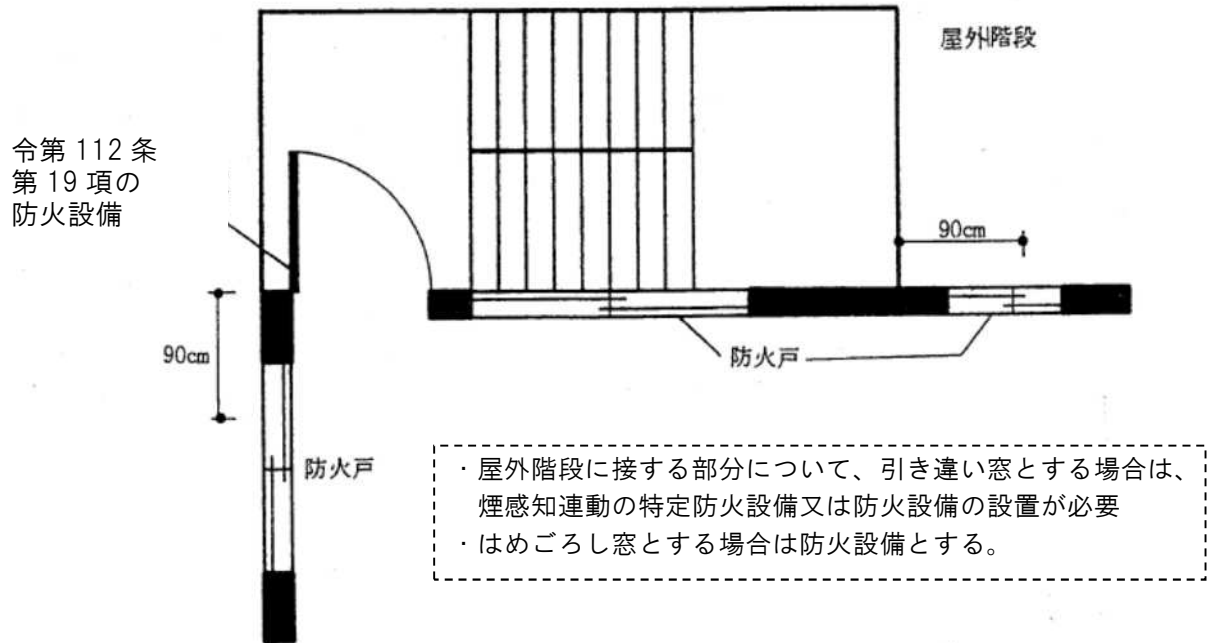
屋外階段

令第 112 条
第 19 項の
防火設備

90cm

90cm

防火戸

防火戸

・屋外階段に接する部分について、引き違い窓とする場合は、煙感知連動の特定防火設備又は防火設備の設置が必要
・はめごろし窓とする場合は防火設備とする。